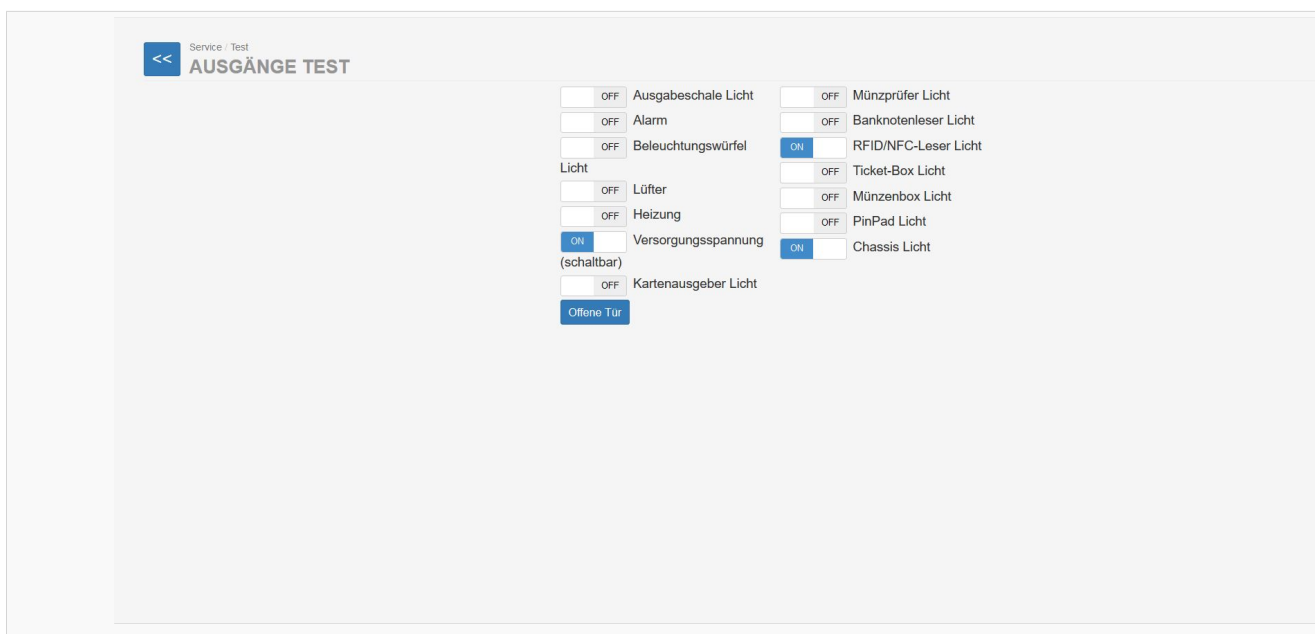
<<
Service / Test
AUSGÄNGE TEST

OFF Ausgabeschale Licht
OFF Alarm
OFF Beleuchtungswürfel Licht
OFF Lüfter
OFF Heizung
ON Versorgungsspannung (schaltbar)
OFF Kartenausgeber Licht
Offene Tür

OFF Münzprüfer Licht
OFF Banknotenleser Licht
ON RFID/NFC-Leser Licht
OFF Ticket-Box Licht
OFF Münzenbox Licht
OFF PinPad Licht
ON Chassis Licht